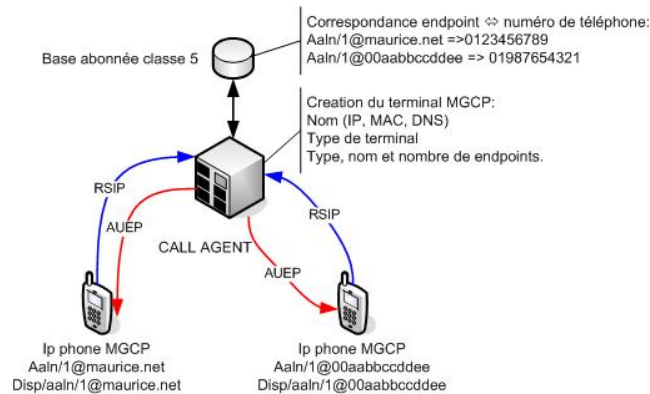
Correspondance endpoint ⇔ numéro de téléphone:
Aaln/1@maurice.net =>0123456789
Aaln/1@00aabbccddee => 01987654321

Base abonnée classe 5

Creation du terminal MGCP:
Nom (IP, MAC, DNS)
Type de terminal
Type, nom et nombre de endpoints.

RSIP

AUEP

CALL AGENT

RSIP

AUEP

Ip phone MGCP
Aaln/1@maurice.net
Disp/aaln/1@maurice.net

Ip phone MGCP
Aaln/1@00aabbccddee
Disp/aaln/1@00aabbccddee